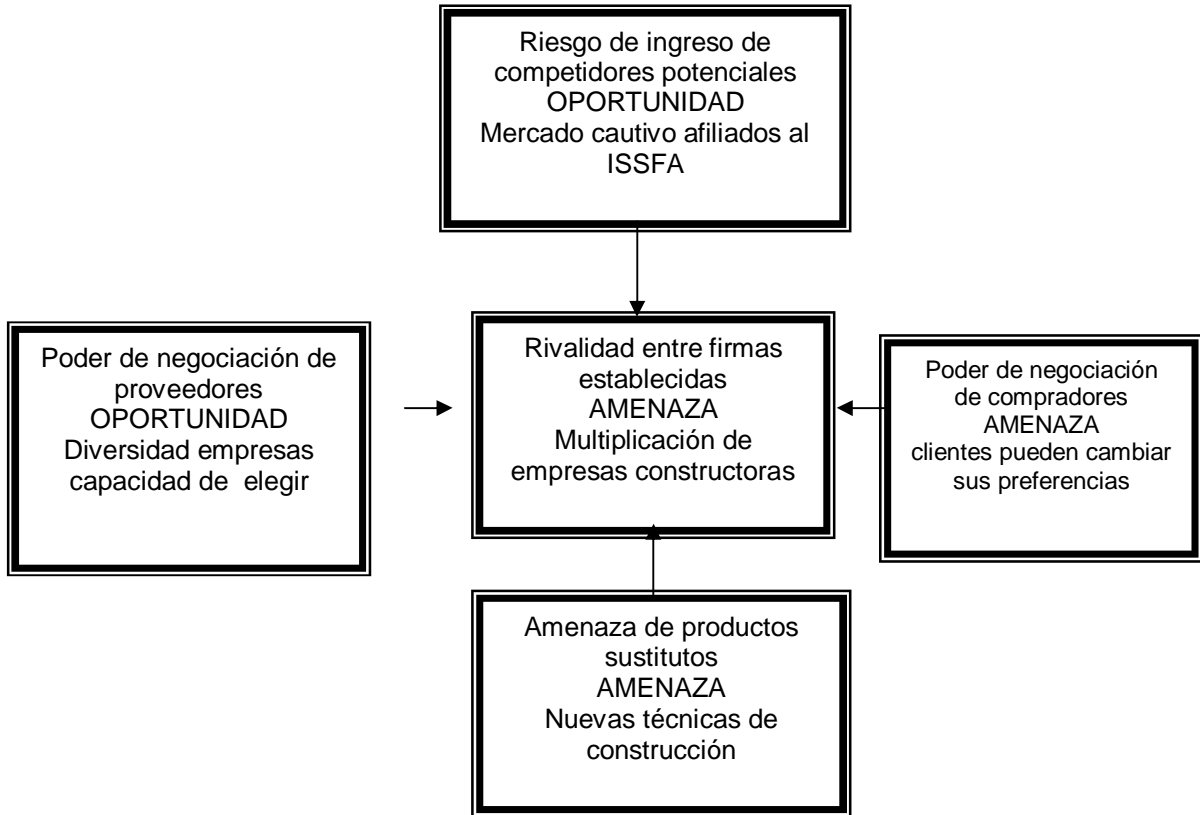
Riesgo de ingreso de competidores potenciales
OPORTUNIDAD
Mercado cautivo afiliados al ISSFA

Poder de negociación de proveedores
OPORTUNIDAD
Diversidad empresas capacidad de elegir

Rivalidad entre firmas establecidas
AMENAZA
Multiplicación de empresas constructoras

Poder de negociación de compradores
AMENAZA
clientes pueden cambiar sus preferencias

Amenaza de productos sustitutos
AMENAZA
Nuevas técnicas de construcción